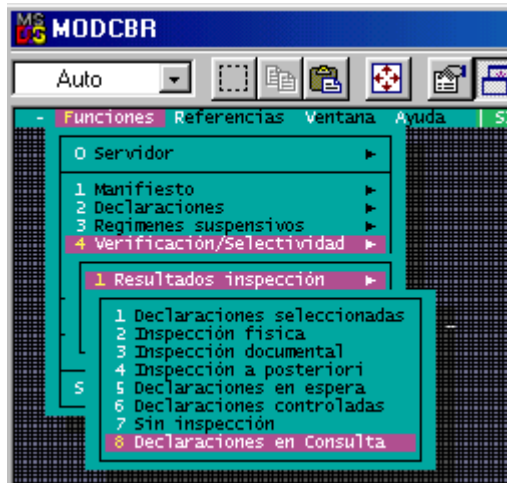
MS DOS MODCBR

Auto

- Funciones Referencias Ventana Ayuda | S

0 Servidor ►

1 Manifiesto ►
2 Declaraciones ►
3 Regimenes suspensivos ►
4 Verificación/Selectividad ►

1 Resultados inspección ►

1 Declaraciones seleccionadas
2 Inspección física
3 Inspección documental
4 Inspección a posteriori
5 Declaraciones en espera
6 Declaraciones controladas
7 Sin inspección
8 Declaraciones en Consulta

S